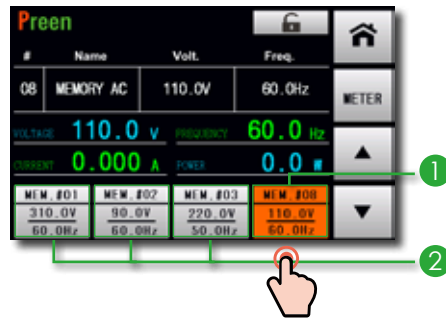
Preen

| # | Name | Volt. | Freq. |
|---|---|---|---|
| 08 | MEMORY AC | 110.0V | 60.0Hz |

METER

VOLTAGE 110.0 V FREQUENCY 60.0 Hz

CURRENT 0.000 A POWER 0.0 W

MEM.#01 310.0V 60.0Hz

MEM.#02 90.0V 60.0Hz

MEM.#03 220.0V 50.0Hz

MEM.#08 110.0V 60.0Hz

1

2